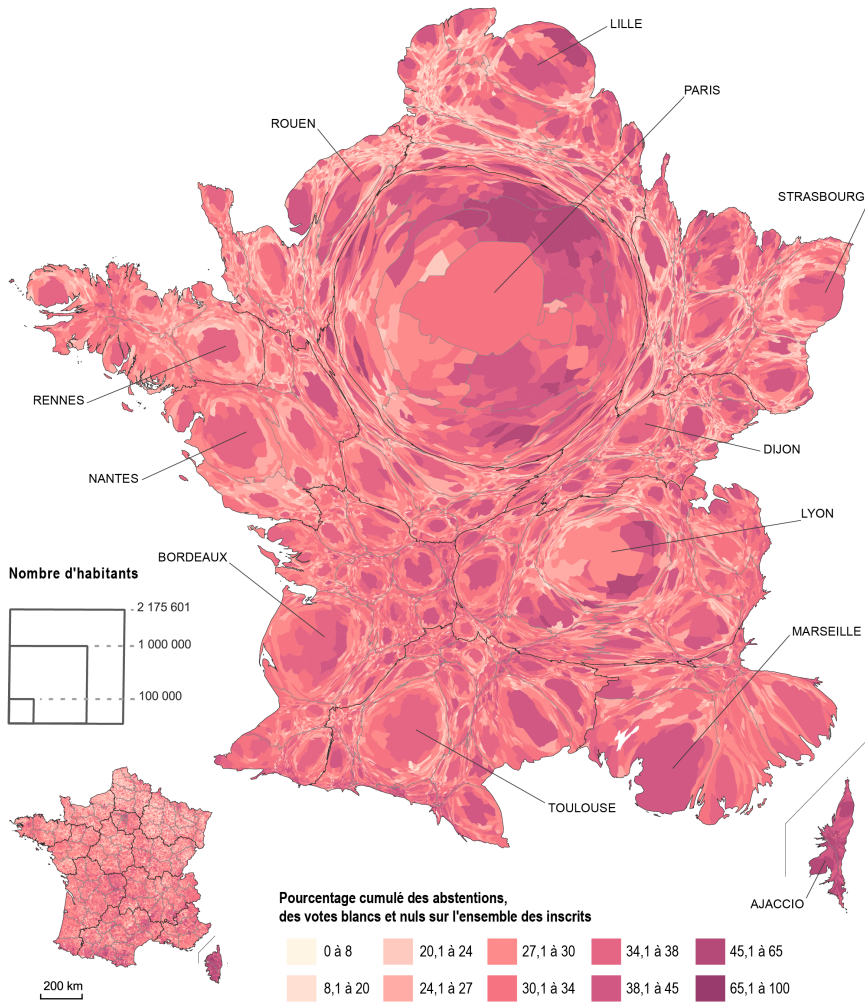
LILLE

PARIS

ROUEN

STRASBOURG

RENNES

NANTES

DIJON

LYON

BORDEAUX

MARSEILLE

TOULOUSE

AJACCIO

Nombre d'habitants

2 175 601

1 000 000

100 000

200 km

Pourcentage cumulé des abstentions, des votes blancs et nuls sur l'ensemble des inscrits

0 à 8
8,1 à 20
20,1 à 24
24,1 à 27
27,1 à 30
30,1 à 34
34,1 à 38
38,1 à 45
45,1 à 65
65,1 à 100